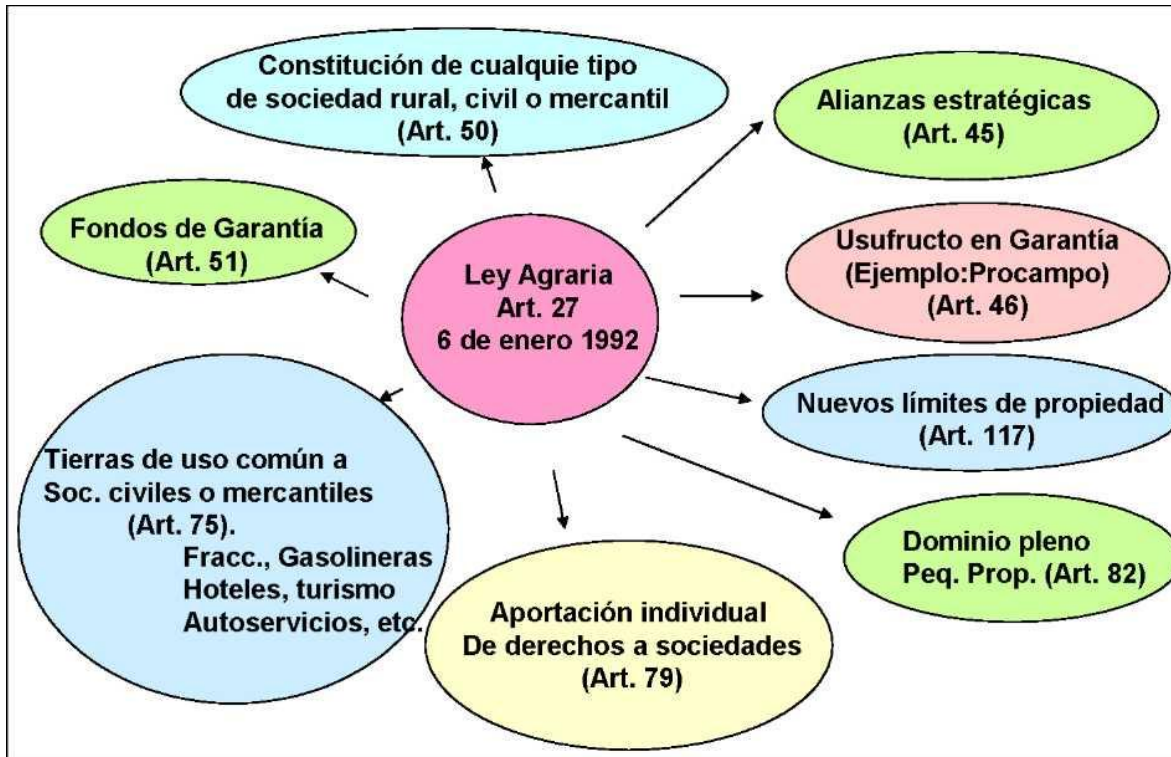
Ley Agraria
Art. 27
6 de enero 1992

Constitución de cualquie tipo de sociedad rural, civil o mercantil
(Art. 50)

Alianzas estratégicas
(Art. 45)

Fondos de Garantía
(Art. 51)

Usufructo en Garantía
(Ejemplo:Procampo)
(Art. 46)

Nuevos límites de propiedad
(Art. 117)

Tierras de uso común a Soc. civiles o mercantiles
(Art. 75).
Fracc., Gasolineras
Hoteles, turismo
Autoservicios, etc.

Dominio pleno
Peq. Prop. (Art. 82)

Aportación individual
De derechos a sociedades
(Art. 79)